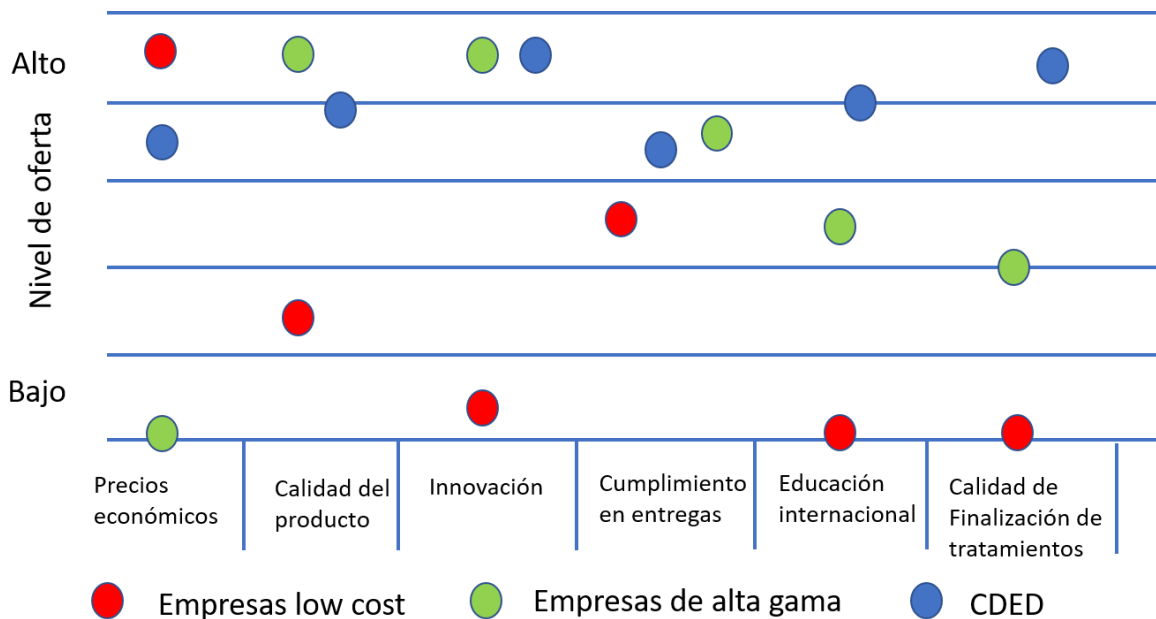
Alto

Nivel de oferta

Bajo

Precios económicos

Calidad del producto

Innovación

Cumplimiento en entregas

Educación internacional

Calidad de Finalización de tratamientos

Empresas low cost

Empresas de alta gama

CDED